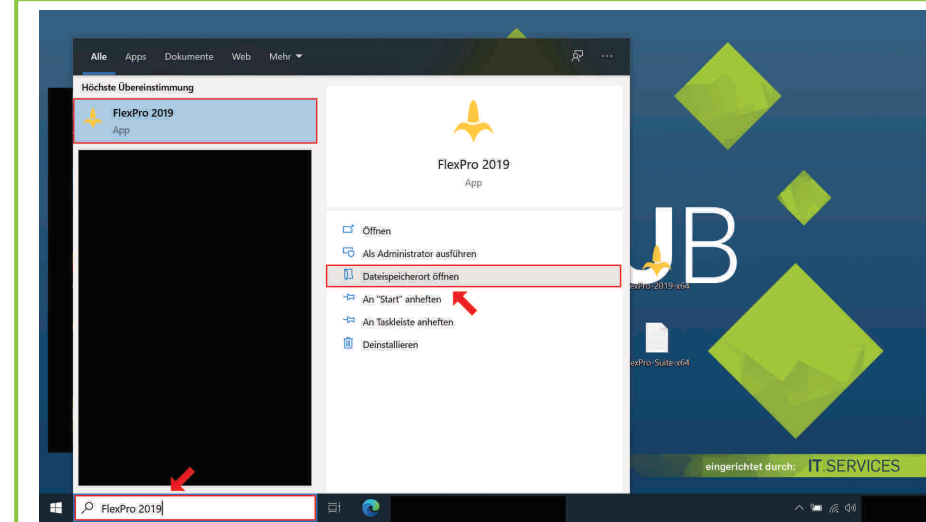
Alle Apps Dokumente Web Mehr

Höchste Übereinstimmung

FlexPro 2019
App

FlexPro 2019
App

Öffnen
Als Administrator ausführen
Dateispeicherort öffnen
An "Start" anheften
An Taskleiste anheften
Deinstallieren

JB

exPro 2019 x64

exPro-Suite-x64

eingerichtet durch: IT.SERVICES

FlexPro 2019